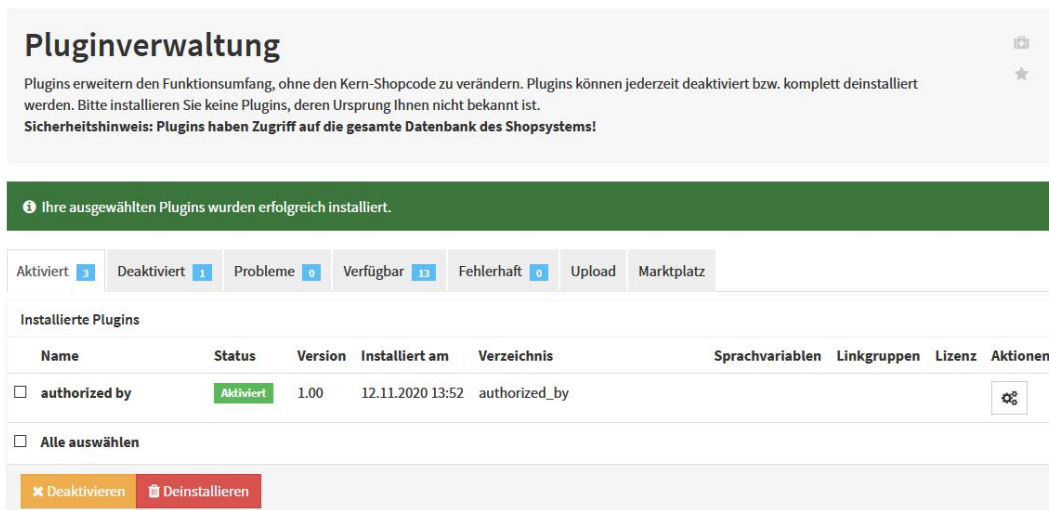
Pluginverwaltung

Plugins erweitern den Funktionsumfang, ohne den Kern-Shopcode zu verändern. Plugins können jederzeit deaktiviert bzw. komplett deinstalliert werden. Bitte installieren Sie keine Plugins, deren Ursprung Ihnen nicht bekannt ist.
**Sicherheitshinweis: Plugins haben Zugriff auf die gesamte Datenbank des Shopsystems!**

Ihre ausgewählten Plugins wurden erfolgreich installiert.

Aktiviert 3 | Deaktiviert 1 | Probleme 0 | Verfügbar 13 | Fehlerhaft 0 | Upload | Marktplatz

Installierte Plugins

| | Name | Status | Version | Installiert am | Verzeichnis | Sprachvariablen | Linkgruppen | Lizenz | Aktionen |
|---|---|---|---|---|---|---|---|---|---|
| ☐ | authorized by | Aktiviert | 1.00 | 12.11.2020 13:52 | authorized_by | | | | |

☐ Alle auswählen

Deaktivieren Deinstallieren